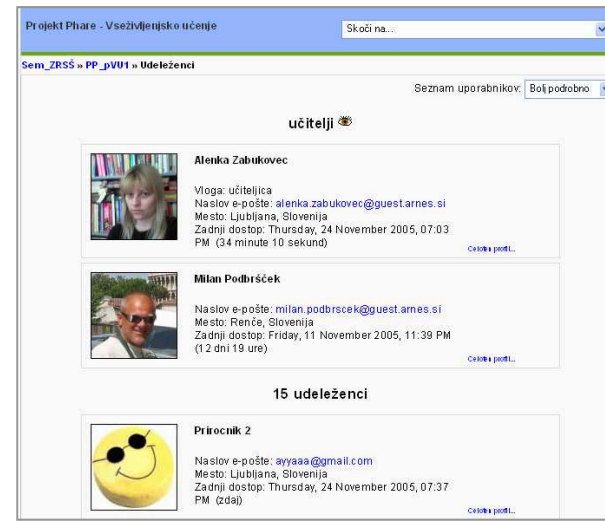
Projekt Phare - Vseživljenjsko učenje

Skoči na...

Sem_ZRSŠ » PP_pVU1 » Udeleženci

Seznam uporabnikov: Bolj podrobno

učitelji

Alenka Zabukovec

Vloga: učiteljica
Naslov e-pošte: alenka.zabukovec@guest.arnes.si
Mesto: Ljubljana, Slovenija
Zadnji dostop: Thursday, 24 November 2005, 07:03 PM (34 minute 10 sekund)

Celoten profil...

Milan Podbršček

Naslov e-pošte: milan.podbrscek@guest.arnes.si
Mesto: Renče, Slovenija
Zadnji dostop: Friday, 11 November 2005, 11:39 PM (12 dni 19 ure)

Celoten profil...

15 udeleženci

Prirocnik 2

Naslov e-pošte: ayyaaa@gmail.com
Mesto: Ljubljana, Slovenija
Zadnji dostop: Thursday, 24 November 2005, 07:37 PM (zdaj)

Celoten profil...